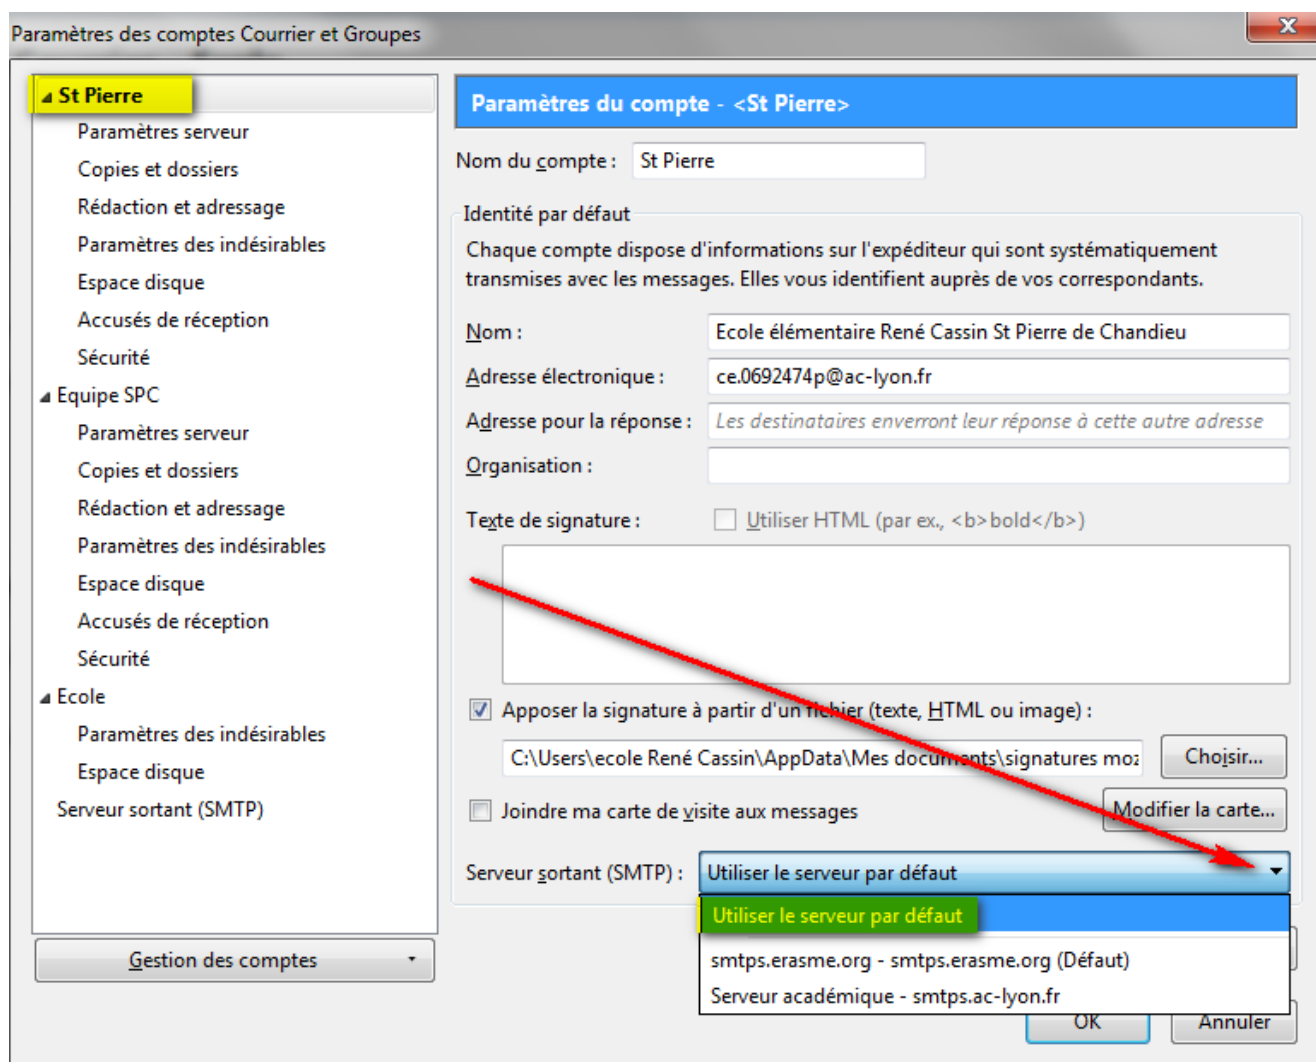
Paramètres des comptes Courrier et Groupes

St Pierre
Paramètres serveur
Copies et dossiers
Rédaction et adressage
Paramètres des indésirables
Espace disque
Accusés de réception
Sécurité
Equipe SPC
Paramètres serveur
Copies et dossiers
Rédaction et adressage
Paramètres des indésirables
Espace disque
Accusés de réception
Sécurité
Ecole
Paramètres des indésirables
Espace disque
Serveur sortant (SMTP)

Gestion des comptes

Paramètres du compte - <St Pierre>

Nom du compte : St Pierre

Identité par défaut

Chaque compte dispose d'informations sur l'expéditeur qui sont systématiquement transmises avec les messages. Elles vous identifient auprès de vos correspondants.

Nom : Ecole élémentaire René Cassin St Pierre de Chandieu
Adresse électronique : ce.0692474p@ac-lyon.fr
Adresse pour la réponse : Les destinataires enverront leur réponse à cette autre adresse
Organisation :
Texte de signature : Utiliser HTML (par ex., <b>bold</b>)

Apposer la signature à partir d'un fichier (texte, HTML ou image) :
C:\Users\ecole René Cassin\AppData\Mes documents\signatures moz
Choisir...
Joindre ma carte de visite aux messages
Modifier la carte...

Serveur sortant (SMTP) : Utiliser le serveur par défaut
Utiliser le serveur par défaut
smtps.erasme.org - smtps.erasme.org (Défaut)
Serveur académique - smtps.ac-lyon.fr

OK
Annuler